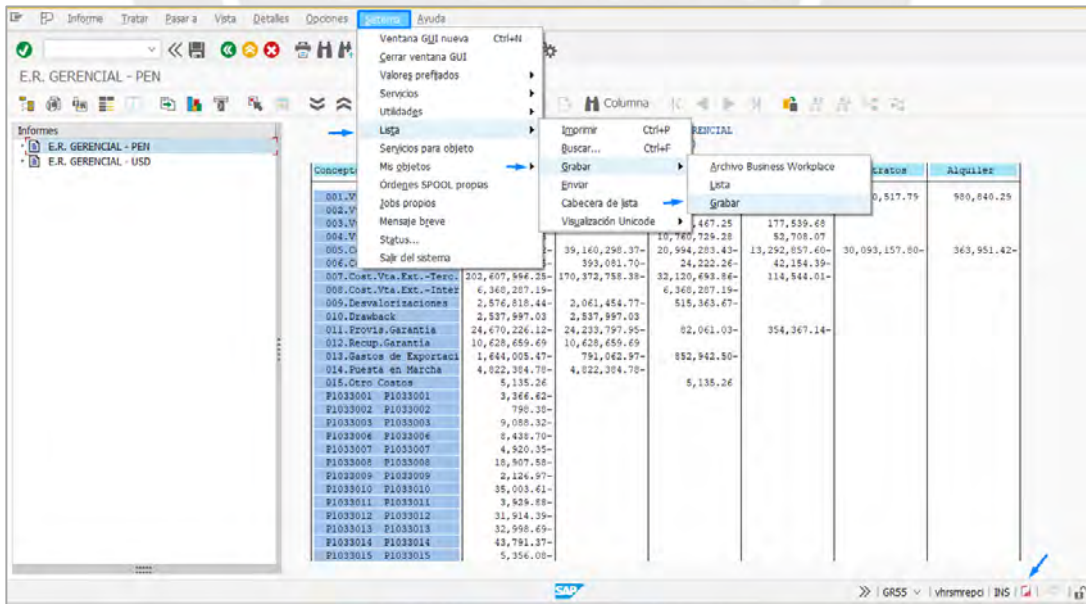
Informe Tratar Pasar a Vista Detalles Opciones Sistema Ayuda

E.R. GERENCIAL - PEN

Informes
E.R. GERENCIAL - PEN
E.R. GERENCIAL - USD

Ventana GUI nueva Ctrl+N
Cerrar ventana GUI
Valores prefijados
Servicios
Utilidades
Lista
Servicios para objeto
Mis objetos
Ordenes SPOOL propias
Jobs propios
Mensaje breve
Status...
Salir del sistema

Imprimir Ctrl+P
Buscar... Ctrl+F
Grabar
Enviar
Cabecera de lista
Visualización Unicode

Archivo Business Workplace
Lista
Grabar

Columna

RENCIAL

| Concept | | | | | trates | Alquiler |
|---|---|---|---|---|---|---|
| 001.V | | | | | 0,517.75 | 980,840.29 |
| 002.V | | | | | | |
| 003.V | | | 467.25 | 177,539.68 | | |
| 004.V | | | 10,760,729.28 | 52,708.07 | | |
| 005.C | | 39,160,298.37- | 20,994,283.43- | 13,292,857.60- | 30,093,157.80- | 363,951.42- |
| 006.C | | 393,081.70- | 24,222.26- | 42,154.39- | | |
| 007.Cost.Vta.Ext.-Terc. | 202,607,996.25- | 170,372,758.38- | 32,120,693.86- | 114,544.01- | | |
| 008.Cost.Vta.Ext.-Inter | 6,360,287.19- | | 6,360,287.19- | | | |
| 009.Desvalorizaciones | 2,576,818.44- | 2,061,454.77- | 515,363.67- | | | |
| 010.Drawback | 2,537,997.03 | 2,537,997.03 | | | | |
| 011.Provis.Garantia | 24,670,226.12- | 24,233,797.95- | 82,061.03- | 354,367.14- | | |
| 012.Recup.Garantia | 10,628,659.69 | 10,628,659.69 | | | | |
| 013.Gastos de Exportaci | 1,644,005.47- | 791,062.97- | 852,942.50- | | | |
| 014.Puesta en Marcha | 4,822,384.78- | 4,822,384.78- | | | | |
| 015.Otro Costos | 5,135.26 | | 5,135.26 | | | |
| P1033001 P1033001 | 3,366.62- | | | | | |
| P1033002 P1033002 | 790.38- | | | | | |
| P1033003 P1033003 | 9,088.32- | | | | | |
| P1033006 P1033006 | 8,438.70- | | | | | |
| P1033007 P1033007 | 4,920.35- | | | | | |
| P1033008 P1033008 | 18,907.58- | | | | | |
| P1033009 P1033009 | 2,126.97- | | | | | |
| P1033010 P1033010 | 35,003.61- | | | | | |
| P1033011 P1033011 | 3,929.88- | | | | | |
| P1033012 P1033012 | 31,914.39- | | | | | |
| P1033013 P1033013 | 32,998.69- | | | | | |
| P1033014 P1033014 | 43,791.37- | | | | | |
| P1033015 P1033015 | 5,356.08- | | | | | |

SAP
GR55 | vhrsmrepci | INS